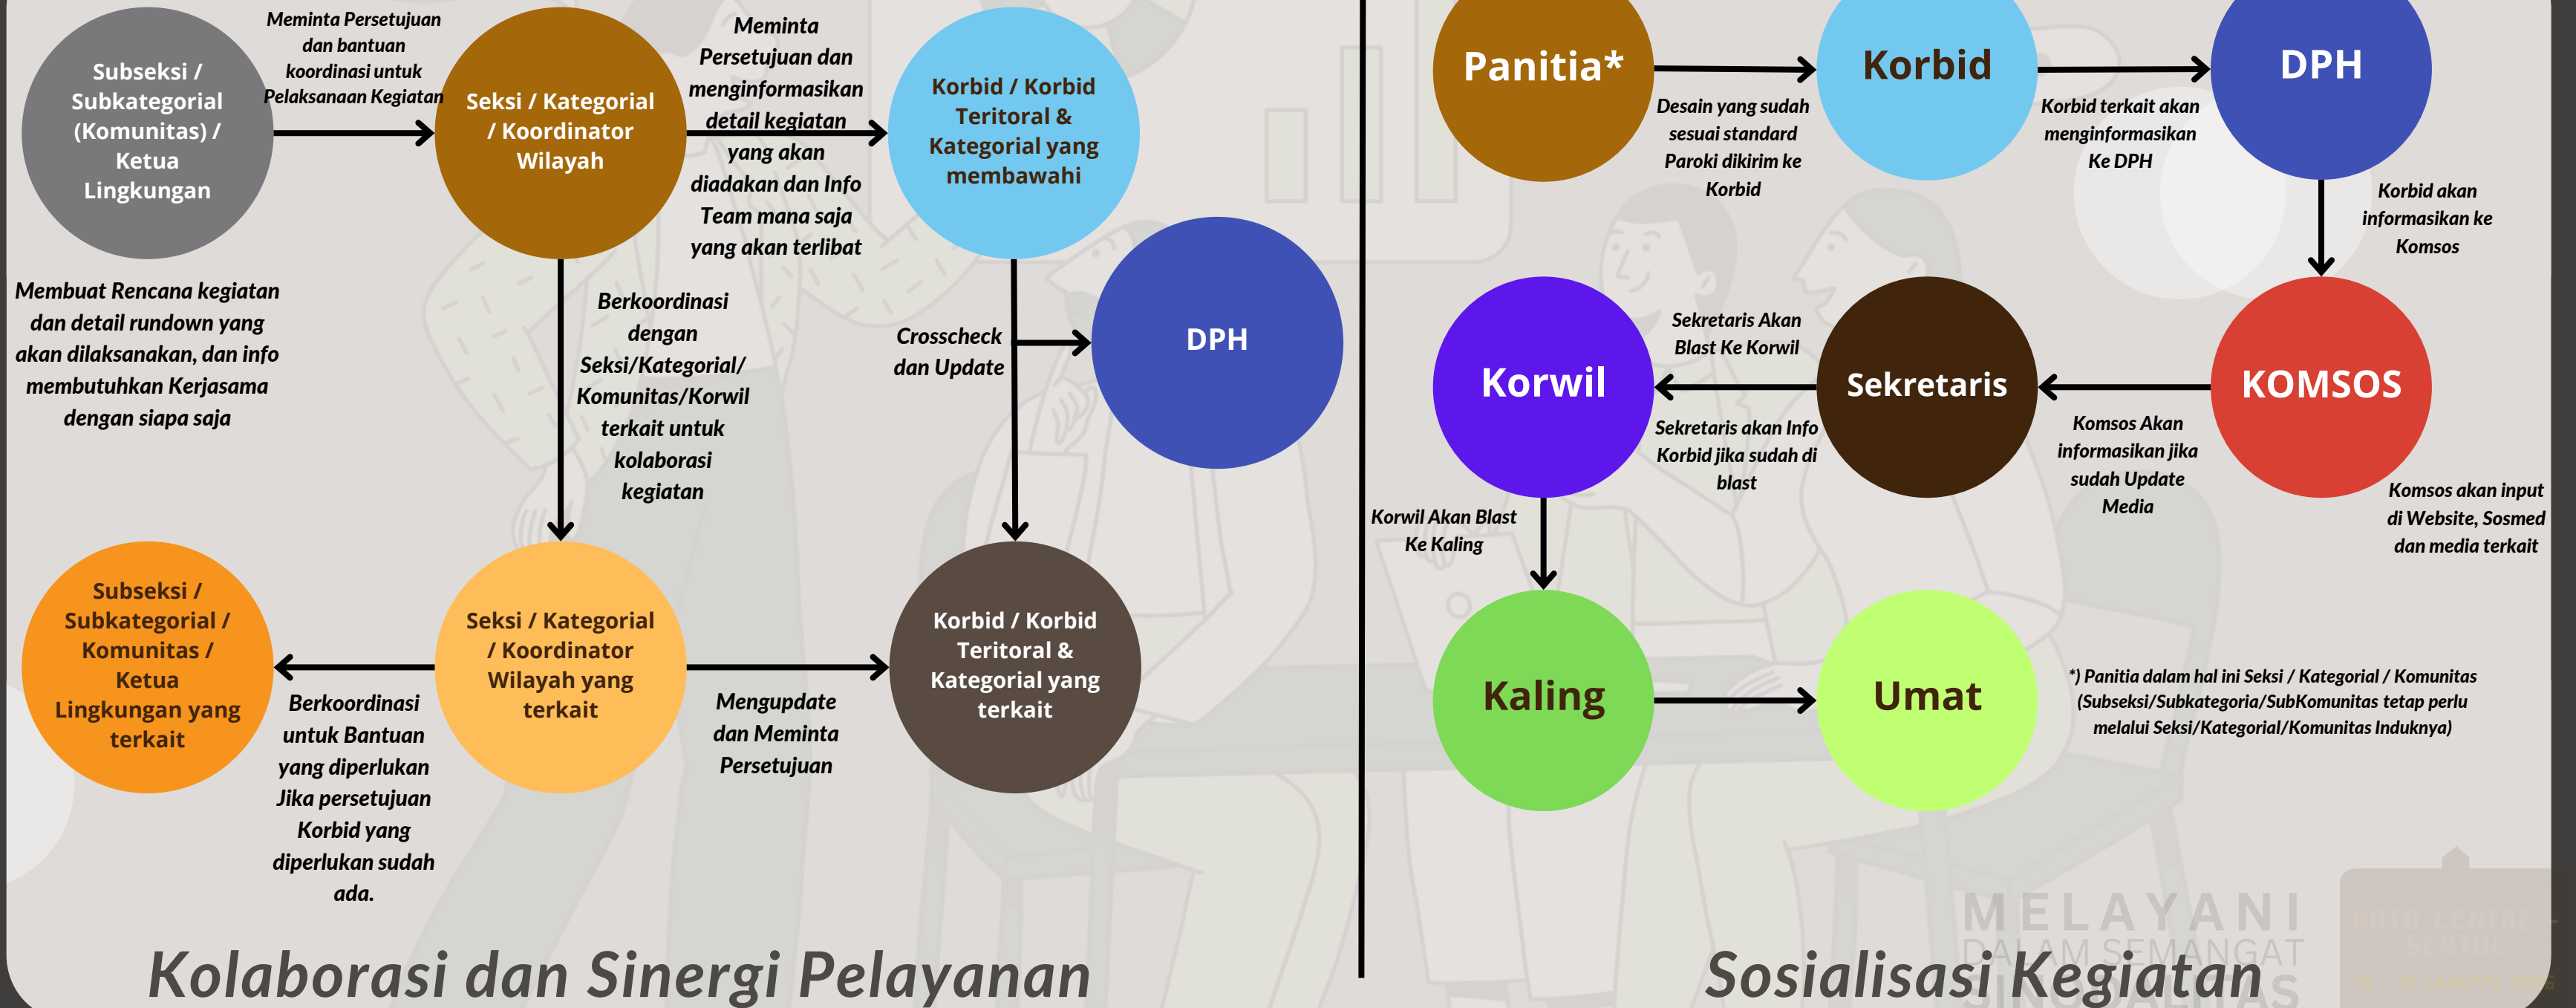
Subseksi / Subkategorial (Komunitas) / Ketua Lingkungan

Meminta Persetujuan dan bantuan koordinasi untuk Pelaksanaan Kegiatan

Seksi / Kategorial / Koordinator Wilayah

Meminta Persetujuan dan menginformasikan detail kegiatan yang akan diadakan dan Info Team mana saja yang akan terlibat

Korbid / Korbid Teritoral & Kategorial yang membawahi

Membuat Rencana kegiatan dan detail rundown yang akan dilaksanakan, dan info membutuhkan Kerjasama dengan siapa saja

Berkoordinasi dengan Seksi/Kategorial/ Komunitas/Korwil terkait untuk kolaborasi kegiatan

Crosscheck dan Update

DPH

Subseksi / Subkategorial / Komunitas / Ketua Lingkungan yang terkait

Berkoordinasi untuk Bantuan yang diperlukan Jika persetujuan Korbid yang diperlukan sudah ada.

Seksi / Kategorial / Koordinator Wilayah yang terkait

Mengupdate dan Meminta Persetujuan

Korbid / Korbid Teritoral & Kategorial yang terkait

Kolaborasi dan Sinergi Pelayanan

Panitia*

Desain yang sudah sesuai standard Paroki dikirim ke Korbid

Korbid

Korbid terkait akan menginformasikan Ke DPH

DPH

Korbid akan informasikan ke Komsos

Korwil

Sekretaris Akan Blast Ke Korwil

Sekretaris akan Info Korbid jika sudah di blast

Sekretaris

KOMSOS

Komsos Akan informasikan jika sudah Update Media

Komsos akan input di Website, Sosmed dan media terkait

Korwil Akan Blast Ke Kaling

Kaling

Umat

*) Panitia dalam hal ini Seksi / Kategorial / Komunitas (Subseksi/Subkategoria/SubKomunitas tetap perlu melalui Seksi/Kategorial/Komunitas Induknya)

MELAYANI DALAM SEMANGAT

Sosialisasi Kegiatan